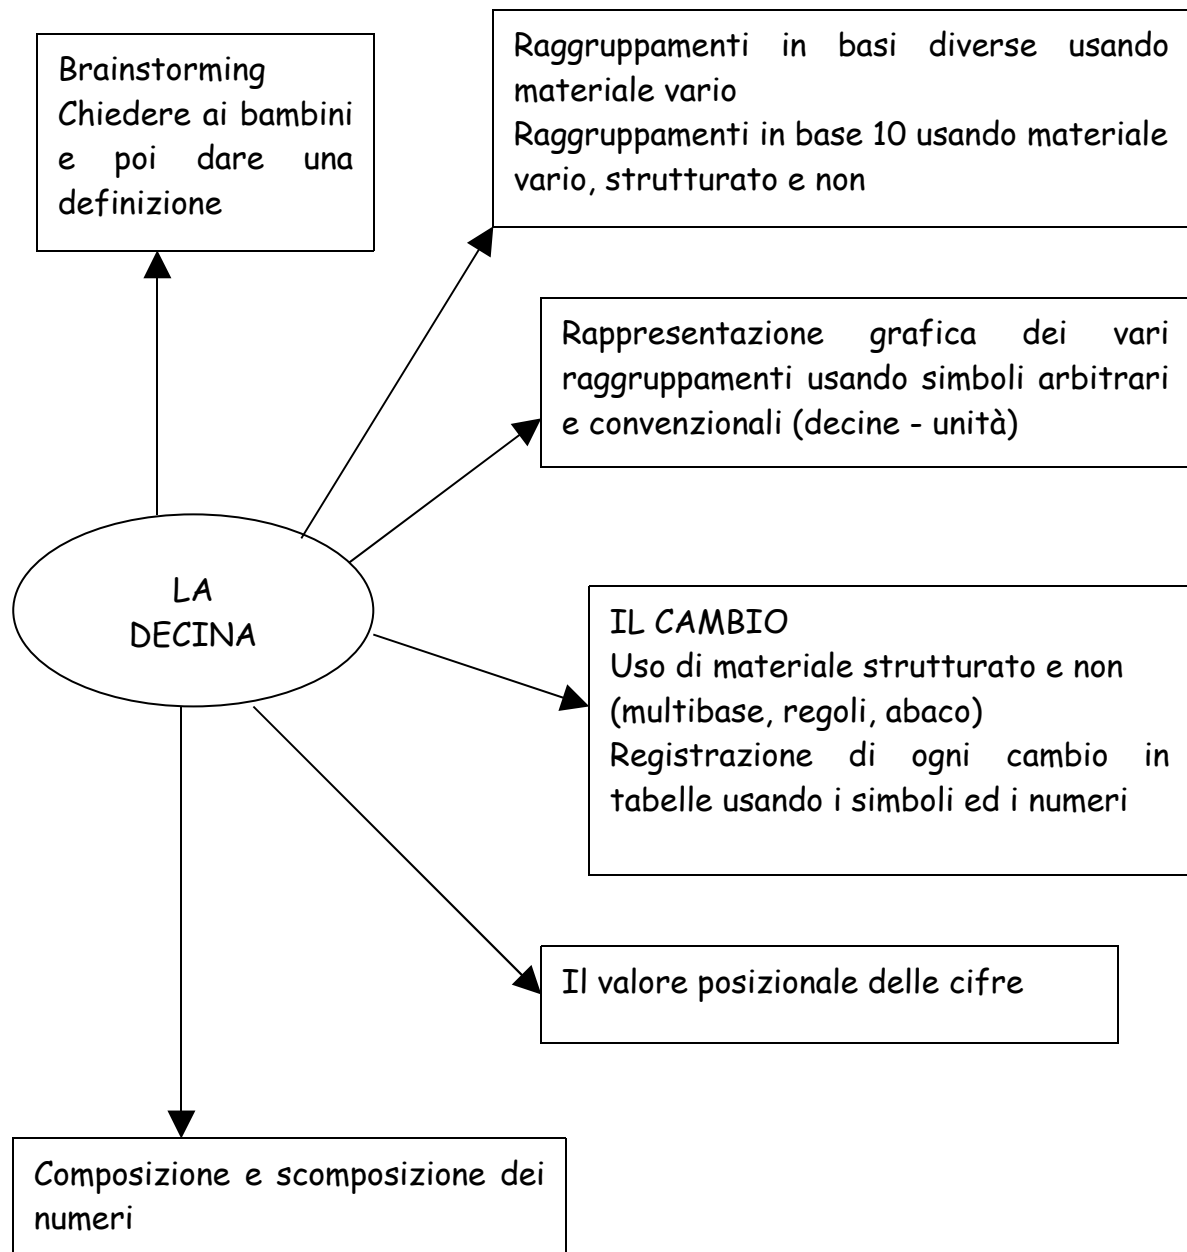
Brainstorming
Chiedere ai bambini e poi dare una definizione

Raggruppamenti in basi diverse usando materiale vario
Raggruppamenti in base 10 usando materiale vario, strutturato e non

Rappresentazione grafica dei vari raggruppamenti usando simboli arbitrari e convenzionali (decine - unità)

LA DECINA

IL CAMBIO
Uso di materiale strutturato e non (multibase, regoli, abaco)
Registrazione di ogni cambio in tabelle usando i simboli ed i numeri

Il valore posizionale delle cifre

Composizione e scomposizione dei numeri